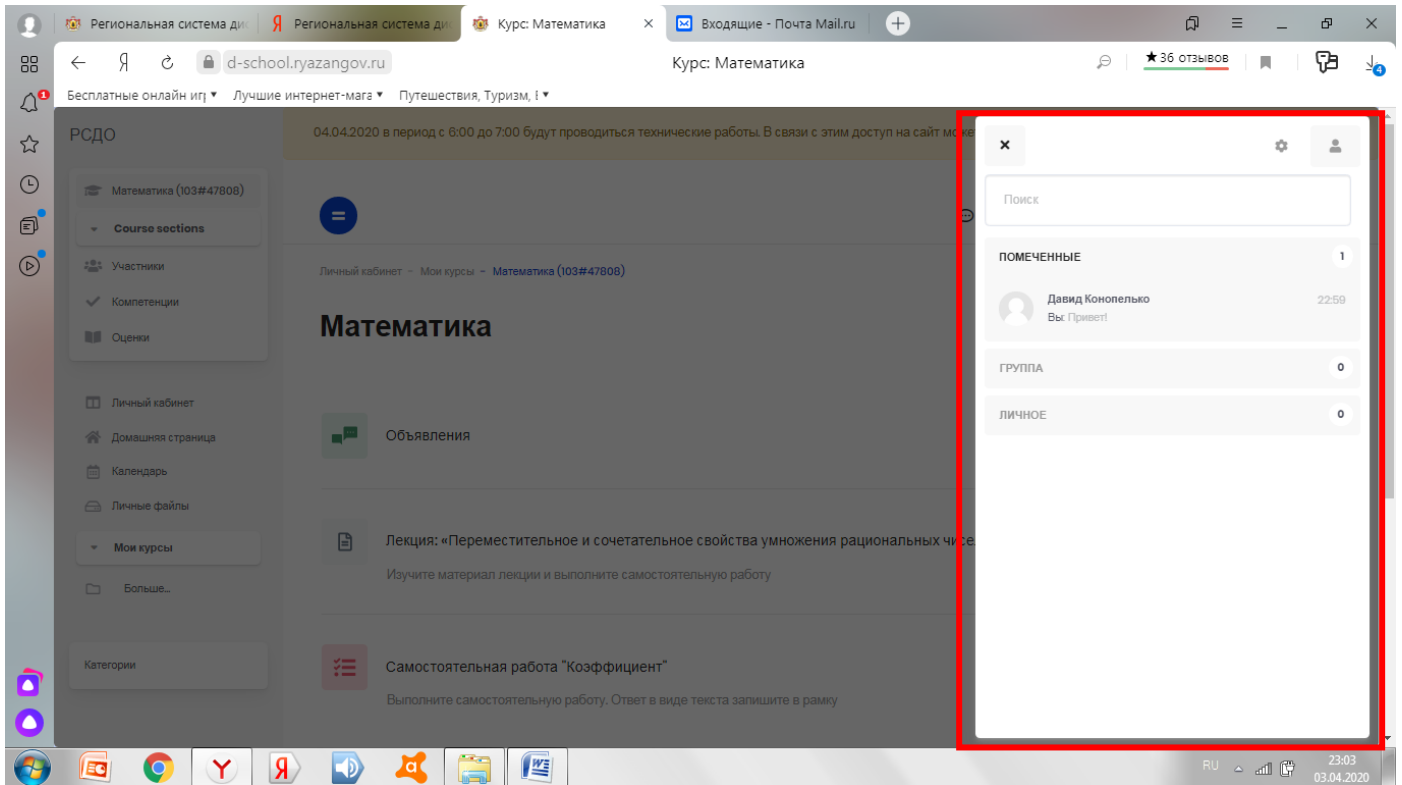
Региональная система ди
Региональная система ди
Курс: Математика
Входящие - Почта Mail.ru
d-school.ryazangov.ru
Курс: Математика
★36 отзывов
Бесплатные онлайн игр ▾ Лучшие интернет-мага ▾ Путешествия, Туризм, E ▾

РСДО
04.04.2020 в период с 6:00 до 7:00 будут проводиться технические работы. В связи с этим доступ на сайт може
Математика (103#47808)
Course sections
Участники
Компетенции
Оценки
Личный кабинет
Домашняя страница
Календарь
Личные файлы
Мои курсы
Больше...
Категории

Личный кабинет - Мои курсы - Математика (103#47808)
Математика
Объявления
Лекция: «Переместительное и сочетательное свойства умножения рациональных чис
Изучите материал лекции и выполните самостоятельную работу
Самостоятельная работа "Коэффициент"
Выполните самостоятельную работу. Ответ в виде текста запишите в рамку

×
Поиск
ПОМЕЧЕННЫЕ 1
Давид Конопелько 22:59
Вы: Привет!
ГРУППА 0
ЛИЧНОЕ 0

RU
23:03
03.04.2020